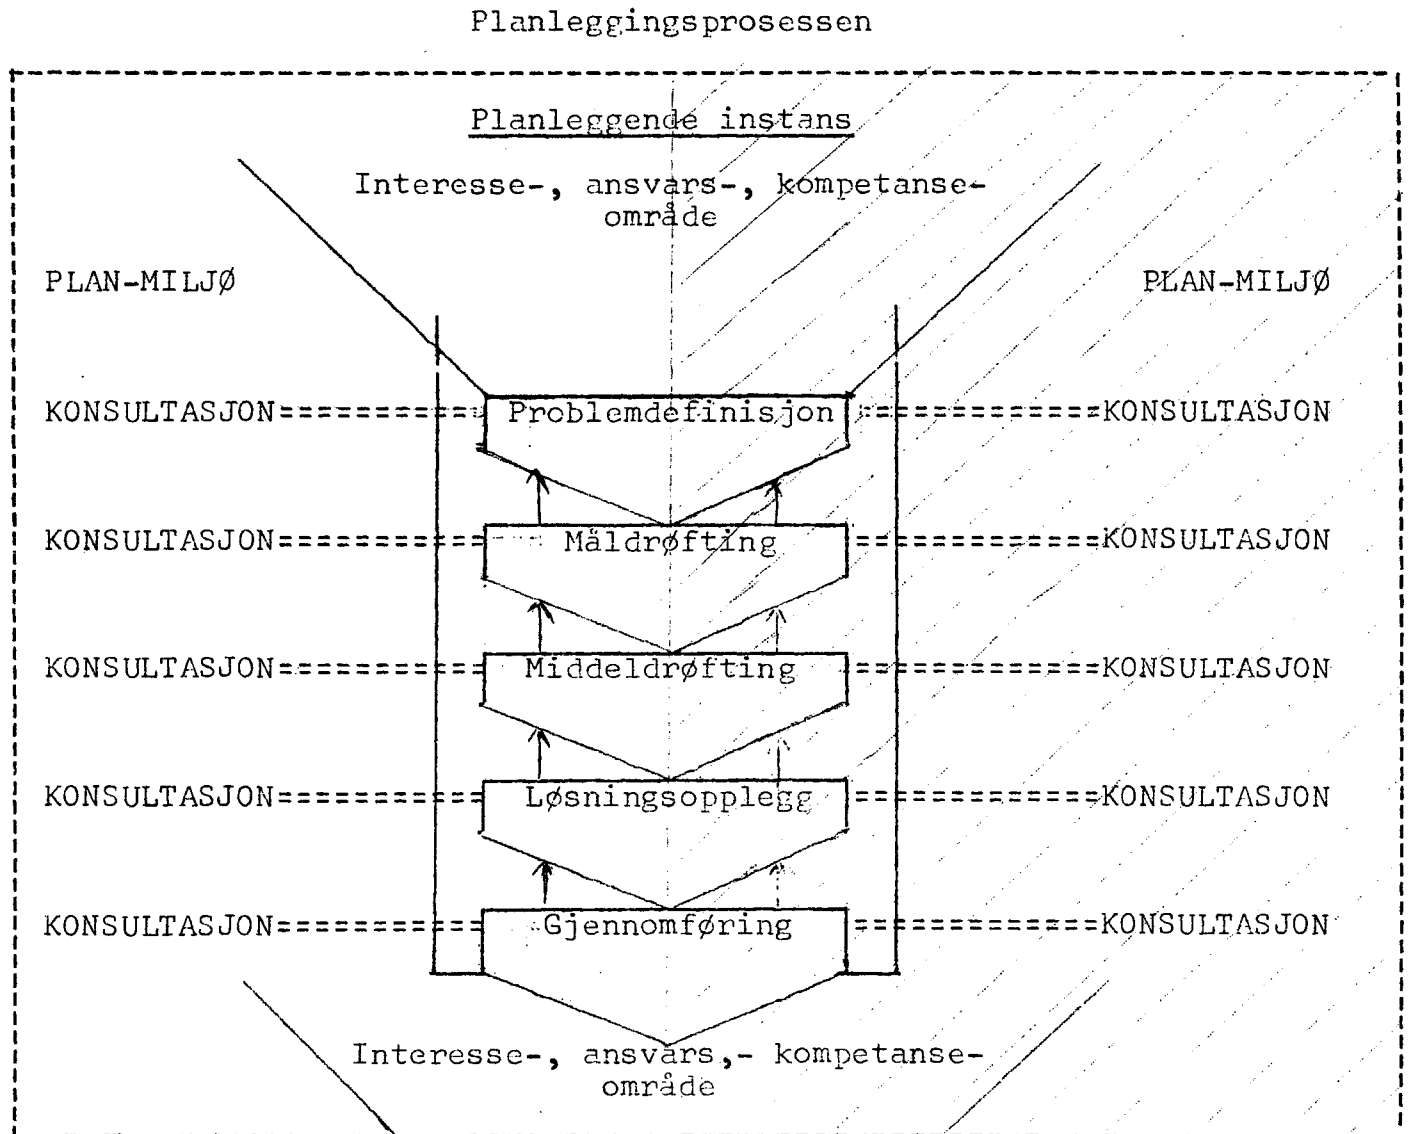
Planleggingsprosessen

Planleggende instans

Interesse-, ansvars-, kompetanseområde

PLAN-MILJØ

PLAN-MILJØ

KONSULTASJON========== Problemdefinisjon ============KONSULTASJON

KONSULTASJON========== Måldrøfting ============KONSULTASJON

KONSULTASJON========== Middeldrøfting ============KONSULTASJON

KONSULTASJON========== Løsningsopplegg ============KONSULTASJON

KONSULTASJON========== Gjennomføring ============KONSULTASJON

Interesse-, ansvars,- kompetanseområde